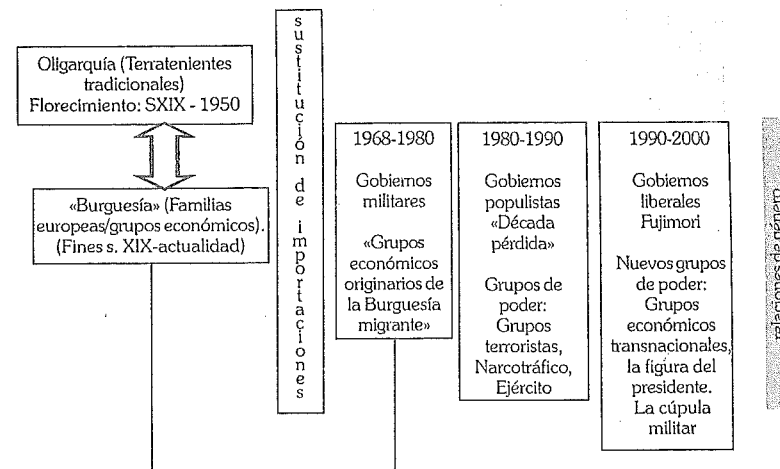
Oligarquía (Terratenientes tradicionales)
Florecimiento: SXIX - 1950

«Burguesía» (Familias europeas/grupos económicos). (Fines s. XIX-actualidad)

sustitución de importaciones

1968-1980

Gobiernos militares

«Grupos económicos originarios de la Burguesía migrante»

1980-1990

Gobiernos populistas «Década pérdida»

Grupos de poder: Grupos terroristas, Narcotráfico, Ejército

1990-2000

Gobiernos liberales Fujimori

Nuevos grupos de poder: Grupos económicos transnacionales, la figura del presidente. La cúpula militar

relaciones de género